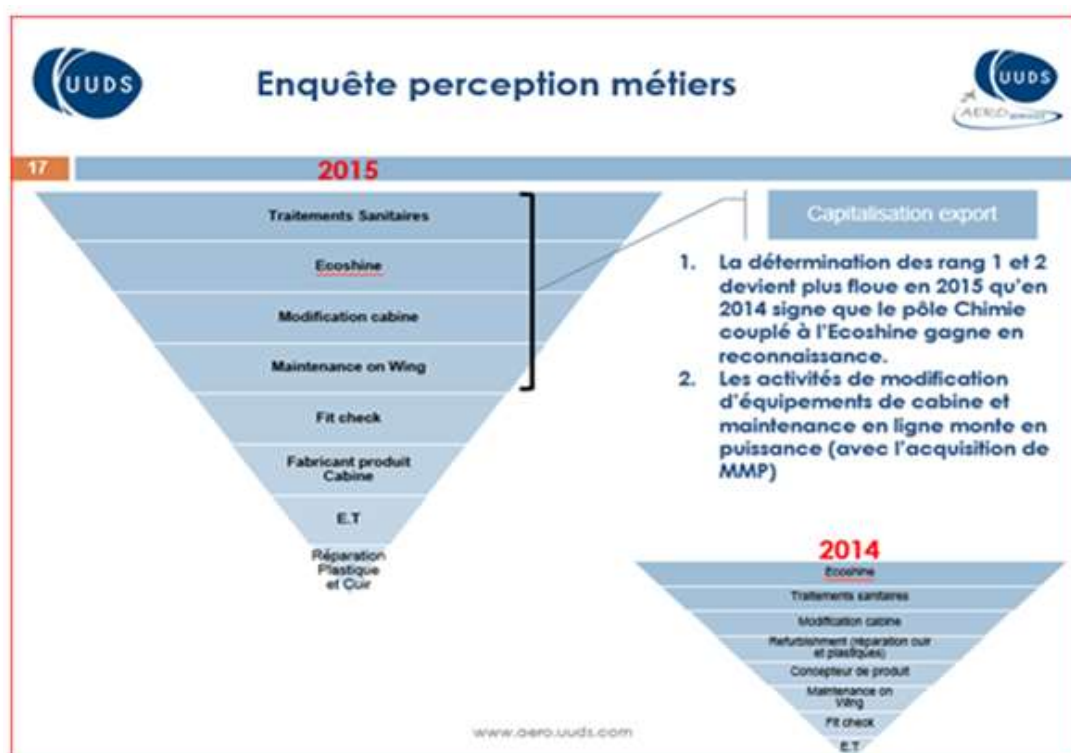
UUDS

Enquête perception métiers

UUDS
AERO

17

2015

Traitements Sanitaires

Ecoshine

Modification cabine

Maintenance on Wing

Fit check

Fabricant produit Cabine

E.T

Réparation Plastique et Cuir

Capitalisation export

1. La détermination des rang 1 et 2 devient plus floue en 2015 qu'en 2014 signe que le pôle Chimie couplé à l'Ecoshine gagne en reconnaissance.
2. Les activités de modification d'équipements de cabine et maintenance en ligne monte en puissance (avec l'acquisition de MMP)

2014

Ecoshine

Traitements sanitaires

Modification cabine

Refurbishment (réparation cuir et plastiques)

Concepteur de produit

Maintenance on Wing

Fit check

E.T

www.aero.uuds.com